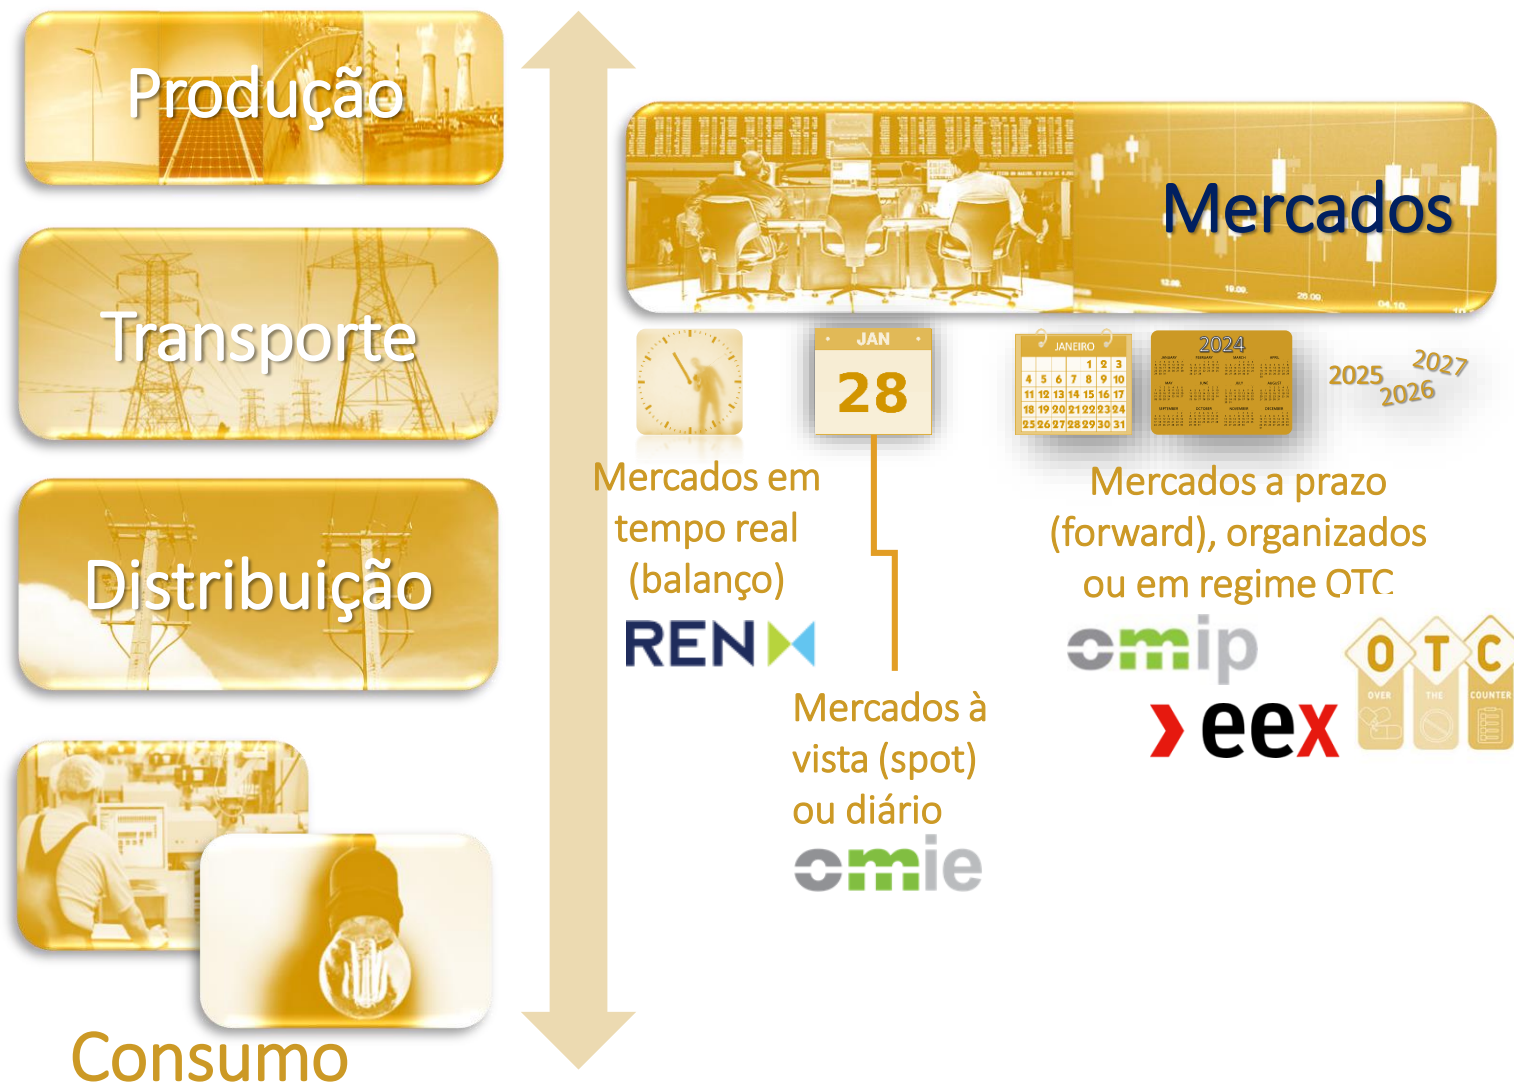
Produção

Transporte

Distribuição

Consumo

Mercados

JAN
28

JANEIRO
1 2 3
4 5 6 7 8 9 10
11 12 13 14 15 16 17
18 19 20 21 22 23 24
25 26 27 28 29 30 31

2024

2025
2026
2027

Mercados em tempo real (balanço)

REN

Mercados à vista (spot) ou diário

omie

Mercados a prazo (forward), organizados ou em regime OTC

omip

eex

O T C
OVER THE COUNTER